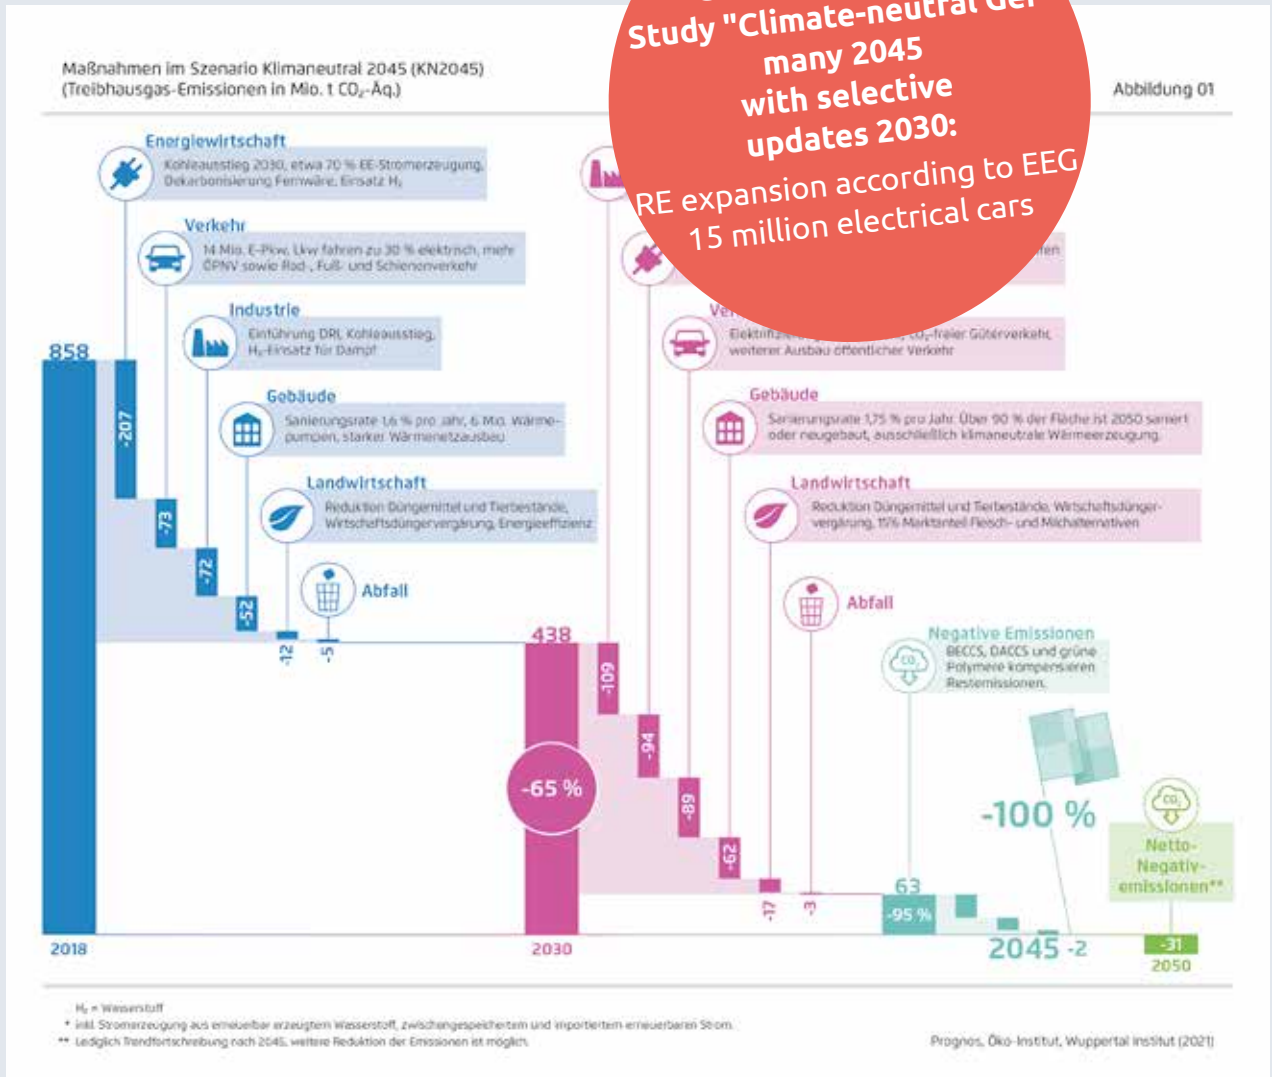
Study "Climate-neutral Ger many 2045 with selective updates 2030: RE expansion according to EEG 15 million electrical cars

Maßnahmen im Szenario Klimaneutral 2045 (KN2045)
(Treibhausgas-Emissionen in Mio. t $CO_2$-Äq.)

Abbildung 01

Energiewirtschaft
Kohleausstieg 2030, etwa 70 % EE-Stromerzeugung, Dekarbonisierung Fernwärme, Einsatz $H_2$

Verkehr
14 Mio. E-Pkw, Lkw fahren zu 30 % elektrisch, mehr ÖPNV sowie Rad-, Fuß- und Schienenverkehr

Industrie
Einführung DRI, Kohleausstieg, $H_2$-Einsatz für Dampf

Gebäude
Sanierungsrate 1,6 % pro Jahr, 6 Mio. Wärmepumpen, starker Wärmenetzausbau

Landwirtschaft
Reduktion Düngemittel und Tierbestände, Wirtschaftsdüngervergärung, Energieeffizienz

Abfall

858
-207
-73
-72
-52
-12
-5
2018

438
-65 %
2030

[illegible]fen

Ve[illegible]
Elektrifi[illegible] $CO_2$-freier Güterverkehr, weiterer Ausbau öffentlicher Verkehr

Gebäude
Sanierungsrate 1,75 % pro Jahr. Über 90 % der Fläche ist 2050 saniert oder neugebaut, ausschließlich klimaneutrale Wärmeerzeugung.

Landwirtschaft
Reduktion Düngemittel und Tierbestände, Wirtschaftsdüngervergärung, 15% Marktanteil Fleisch- und Milchalternativen

Abfall

Negative Emissionen
BECCS, DACCS und grüne Polymere kompensieren Restemissionen.

-109
-94
-89
-62
-17
-3
63
-95 %
-100 %
2045
-2

Netto-Negativ-emissionen**
-31
2050

$H_2$ = Wasserstoff
* inkl. Stromerzeugung aus erneuerbar erzeugtem Wasserstoff, zwischengespeichertem und importiertem erneuerbaren Strom
** Lediglich Trendfortschreibung nach 2045, weitere Reduktion der Emissionen ist möglich.

Prognos, Öko-Institut, Wuppertal Institut (2021)